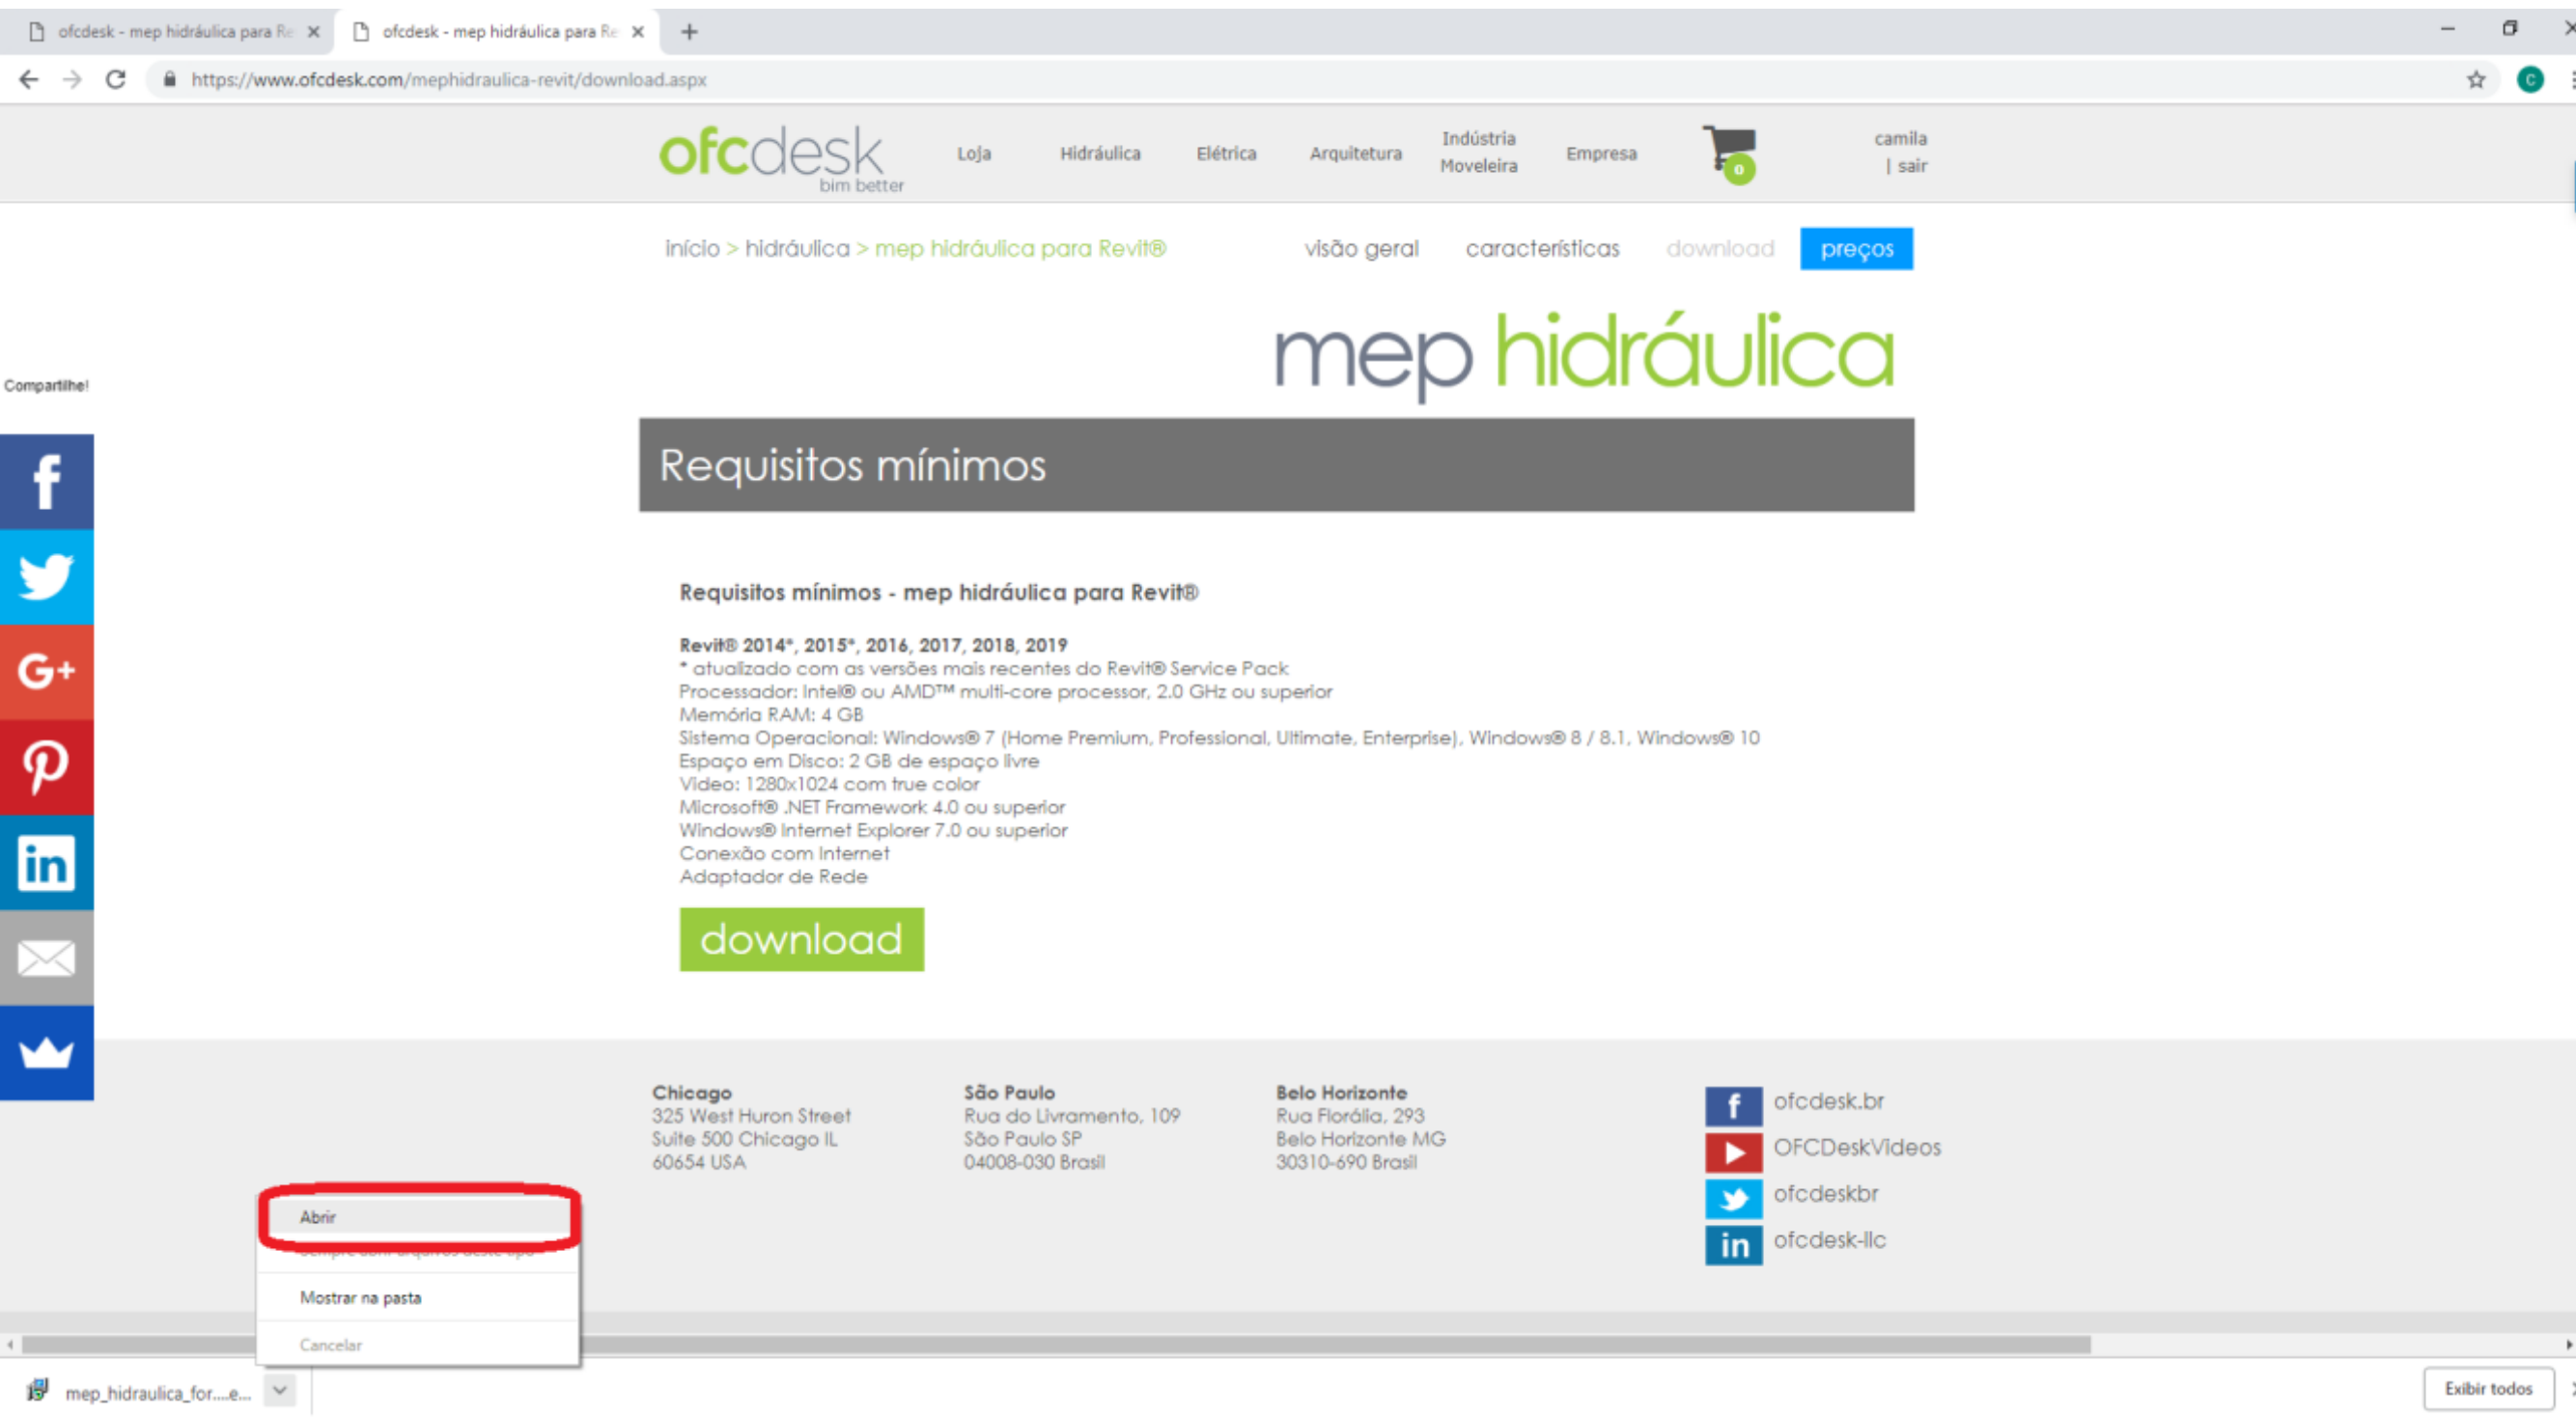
ofcdesk - mep hidráulica para Re ×
ofcdesk - mep hidráulica para Re ×
+

https://www.ofcdesk.com/mephidraulica-revit/download.aspx

ofcdesk
bim better

Loja
Hidráulica
Elétrica
Arquitetura
Indústria Moveleira
Empresa
0
camila
| sair

início > hidráulica > mep hidráulica para Revit®

visão geral
características
download
preços

mep hidráulica

Compartilhe!

Requisitos mínimos

Requisitos mínimos - mep hidráulica para Revit®

Revit® 2014*, 2015*, 2016, 2017, 2018, 2019
* atualizado com as versões mais recentes do Revit® Service Pack
Processador: Intel® ou AMD™ multi-core processor, 2.0 GHz ou superior
Memória RAM: 4 GB
Sistema Operacional: Windows® 7 (Home Premium, Professional, Ultimate, Enterprise), Windows® 8 / 8.1, Windows® 10
Espaço em Disco: 2 GB de espaço livre
Vídeo: 1280x1024 com true color
Microsoft® .NET Framework 4.0 ou superior
Windows® Internet Explorer 7.0 ou superior
Conexão com Internet
Adaptador de Rede

download

Chicago
325 West Huron Street
Suite 500 Chicago IL
60654 USA

São Paulo
Rua do Livramento, 109
São Paulo SP
04008-030 Brasil

Belo Horizonte
Rua Florália, 293
Belo Horizonte MG
30310-690 Brasil

ofcdesk.br
OFCDeskVideos
ofcdeskbr
ofcdesk-llc

Abrir
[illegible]
Mostrar na pasta
Cancelar

mep_hidraulica_for....e...

Exibir todos